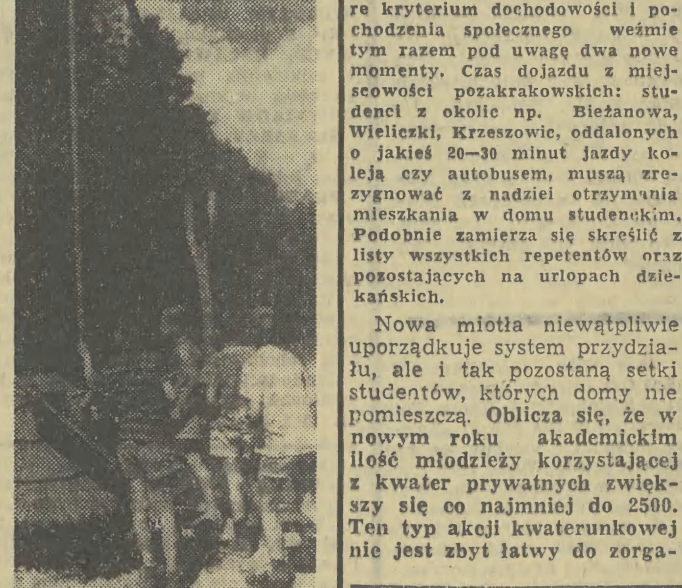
re kryterium dochodowości i pochodzenia społecznego weźmie tym razem pod uwagę dwa nowe momenty. Czas dojazdu z miejscowości pozakrakowskich: studenci z okolic np. Bieżanowa, Wieliczki, Krzeszowic, oddalonych o jakieś 20—30 minut jazdy koleją czy autobusem, muszą zrezygnować z nadziei otrzymania mieszkania w domu studenckim. Podobnie zamierza się skreślić z listy wszystkich repetentów oraz pozostających na urlopach dziekańskich.

Nowa miotła niewątpliwie uporządkuje system przydziału, ale i tak pozostaną setki studentów, których domy nie pomieszczą. Oblicza się, że w nowym roku akademickim ilość młodzieży korzystającej z kwater prywatnych zwiększy się co najmniej do 2500. Ten typ akcji kwaterunkowej nie jest zbyt łatwy do zorga-